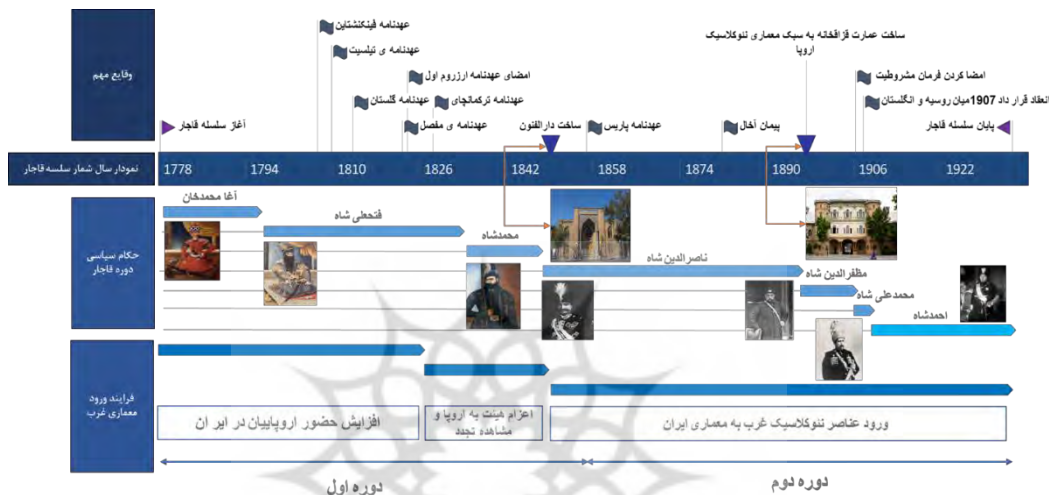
وقایع مهم

عهدنامه فینکنشتاین
عهدنامه ی تیلسیت
امضای عهدنامه ارزروم اول
عهدنامه گلستان
عهدنامه ترکمانچای
عهدنامه ی مفصل
آغاز سلسله قاجار
ساخت دارالفنون
عهدنامه پاریس
پیمان آخال
ساخت عمارت قزاقخانه به سبک معماری نئوکلاسیک اروپا
امضا کردن فرمان مشروطیت
انعقاد قرار داد 1907 میان روسیه و انگلستان
پایان سلسله قاجار

نمودار سال شمار سلسله قاجار
1778 1794 1810 1826 1842 1858 1874 1890 1906 1922

حکام سیاسی دوره قاجار
آغا محمدخان
فتحعلی شاه
محمدشاه
ناصرالدین شاه
مظفرالدین شاه
محمدعلی شاه
احمدشاه

فرایند ورود معماری غرب
افزایش حضور اروپاییان در ایر ان
اعزام هیئت به اروپا و مشاهده تجدد
ورود عناصر نئوکلاسیک غرب به معماری ایران

دوره اول
دوره دوم